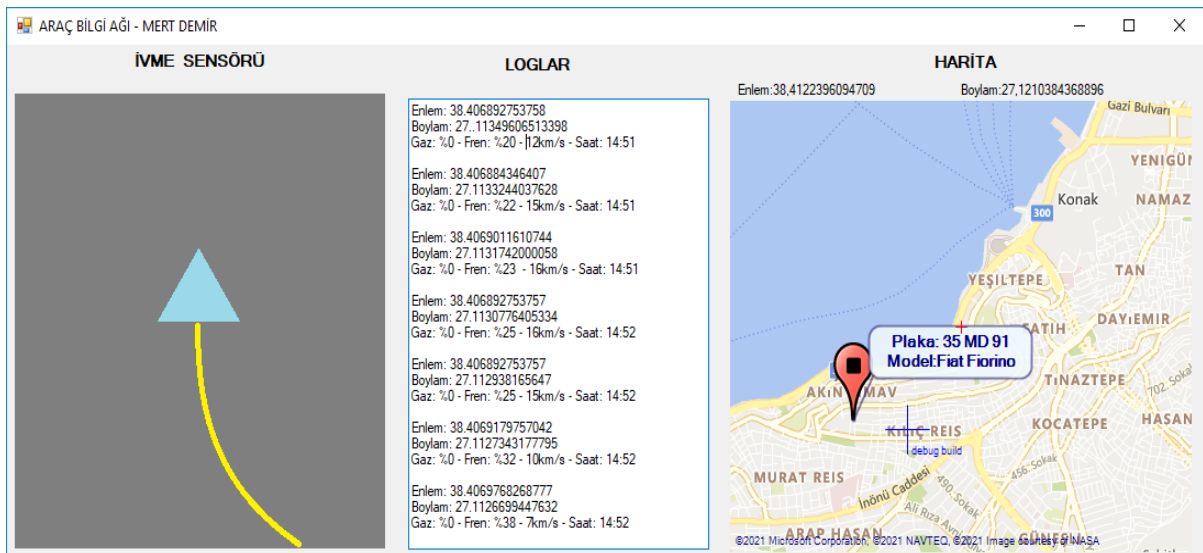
ARAÇ BİLGİ AĞI - MERT DEMİR

İVME SENSÖRÜ

LOGLAR

Enlem: 38.406892753758
Boylam: 27..11349606513398
Gaz: %0 - Fren: %20 - 12km/s - Saat: 14:51

Enlem: 38.406884346407
Boylam: 27.1133244037628
Gaz: %0 - Fren: %22 - 15km/s - Saat: 14:51

Enlem: 38.4069011610744
Boylam: 27.1131742000058
Gaz: %0 - Fren: %23 - 16km/s - Saat: 14:51

Enlem: 38.406892753757
Boylam: 27.1130776405334
Gaz: %0 - Fren: %25 - 16km/s - Saat: 14:52

Enlem: 38.406892753757
Boylam: 27.112938165647
Gaz: %0 - Fren: %25 - 15km/s - Saat: 14:52

Enlem: 38.4069179757042
Boylam: 27.1127343177795
Gaz: %0 - Fren: %32 - 10km/s - Saat: 14:52

Enlem: 38.4069768268777
Boylam: 27.1126699447632
Gaz: %0 - Fren: %38 - 7km/s - Saat: 14:52

HARİTA

Enlem:38,4122396094709
Boylam:27,1210384368896

Gazi Bulvarı
YENİGÜN
Konak
NAMAZ
300
YEŞİLTEPE
TAN
SATIH
DAYıEMIR
Plaka: 35 MD 91
Model:Fiat Fiorino
AKINCI MAV
TINAZTEPE
702. Sokak
KILIÇ REIS
HASAN
debug build
KOCATEPE
456. Sokak
MURAT REIS
İnönü Caddesi
490. Sokak
Ali Rıza Avni
ARAP HASAN
©2021 Microsoft Corporation ©2021 NAVTEQ ©2021 Image courtesy of NASA